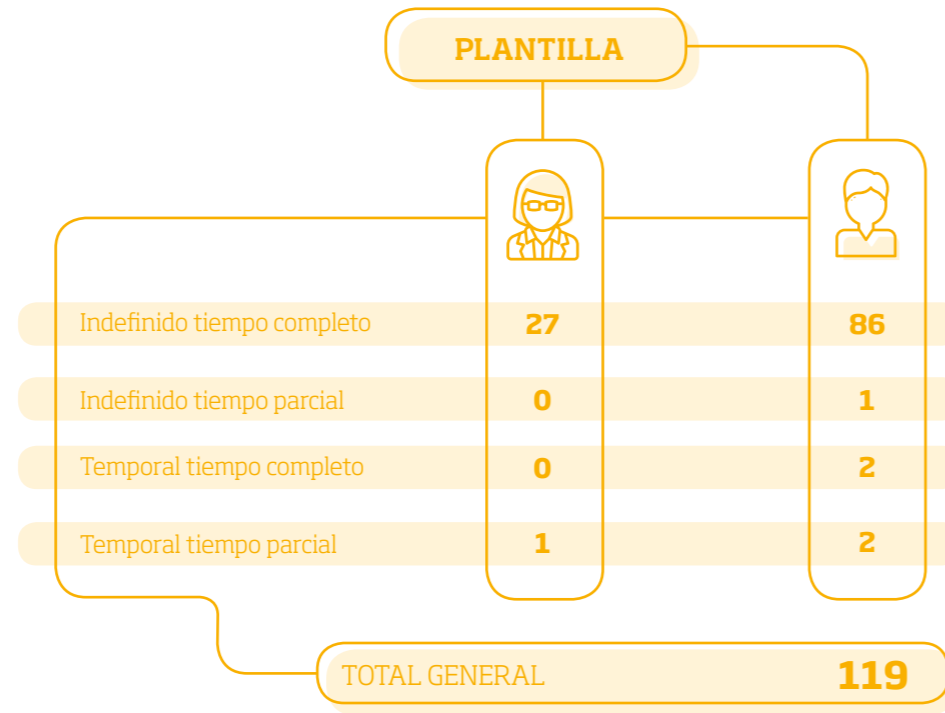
PLANTILLA

| | | |
|---|---|---|
| Indefinido tiempo completo | 27 | 86 |
| Indefinido tiempo parcial | 0 | 1 |
| Temporal tiempo completo | 0 | 2 |
| Temporal tiempo parcial | 1 | 2 |

TOTAL GENERAL 119